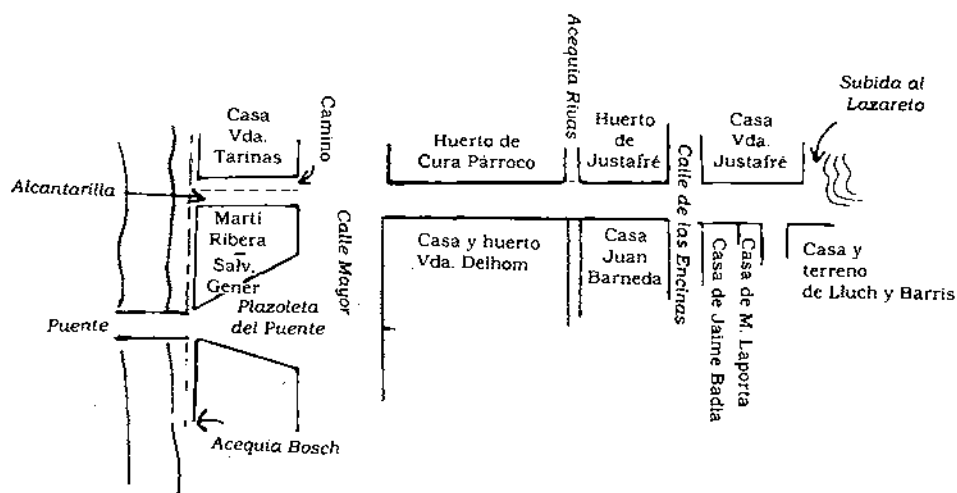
Acequia Rivas

Subida al Lazareto

Casa Vda. Tarinas

Camino

Huerto de Cura Párroco

Huerto de Justafré

Casa Vda. Justafré

Calle de las Encinas

Alcantarilla

Martí Ribera Salv. Gener

Calle Mayor

Casa y huerto Vda. Delhom

Casa Juan Barneda

Casa de Jaime Badía

Casa de M. Laporta

Casa y terreno de Lluch y Barris

Plazoleta del Puente

Puente

Acequia Bosch